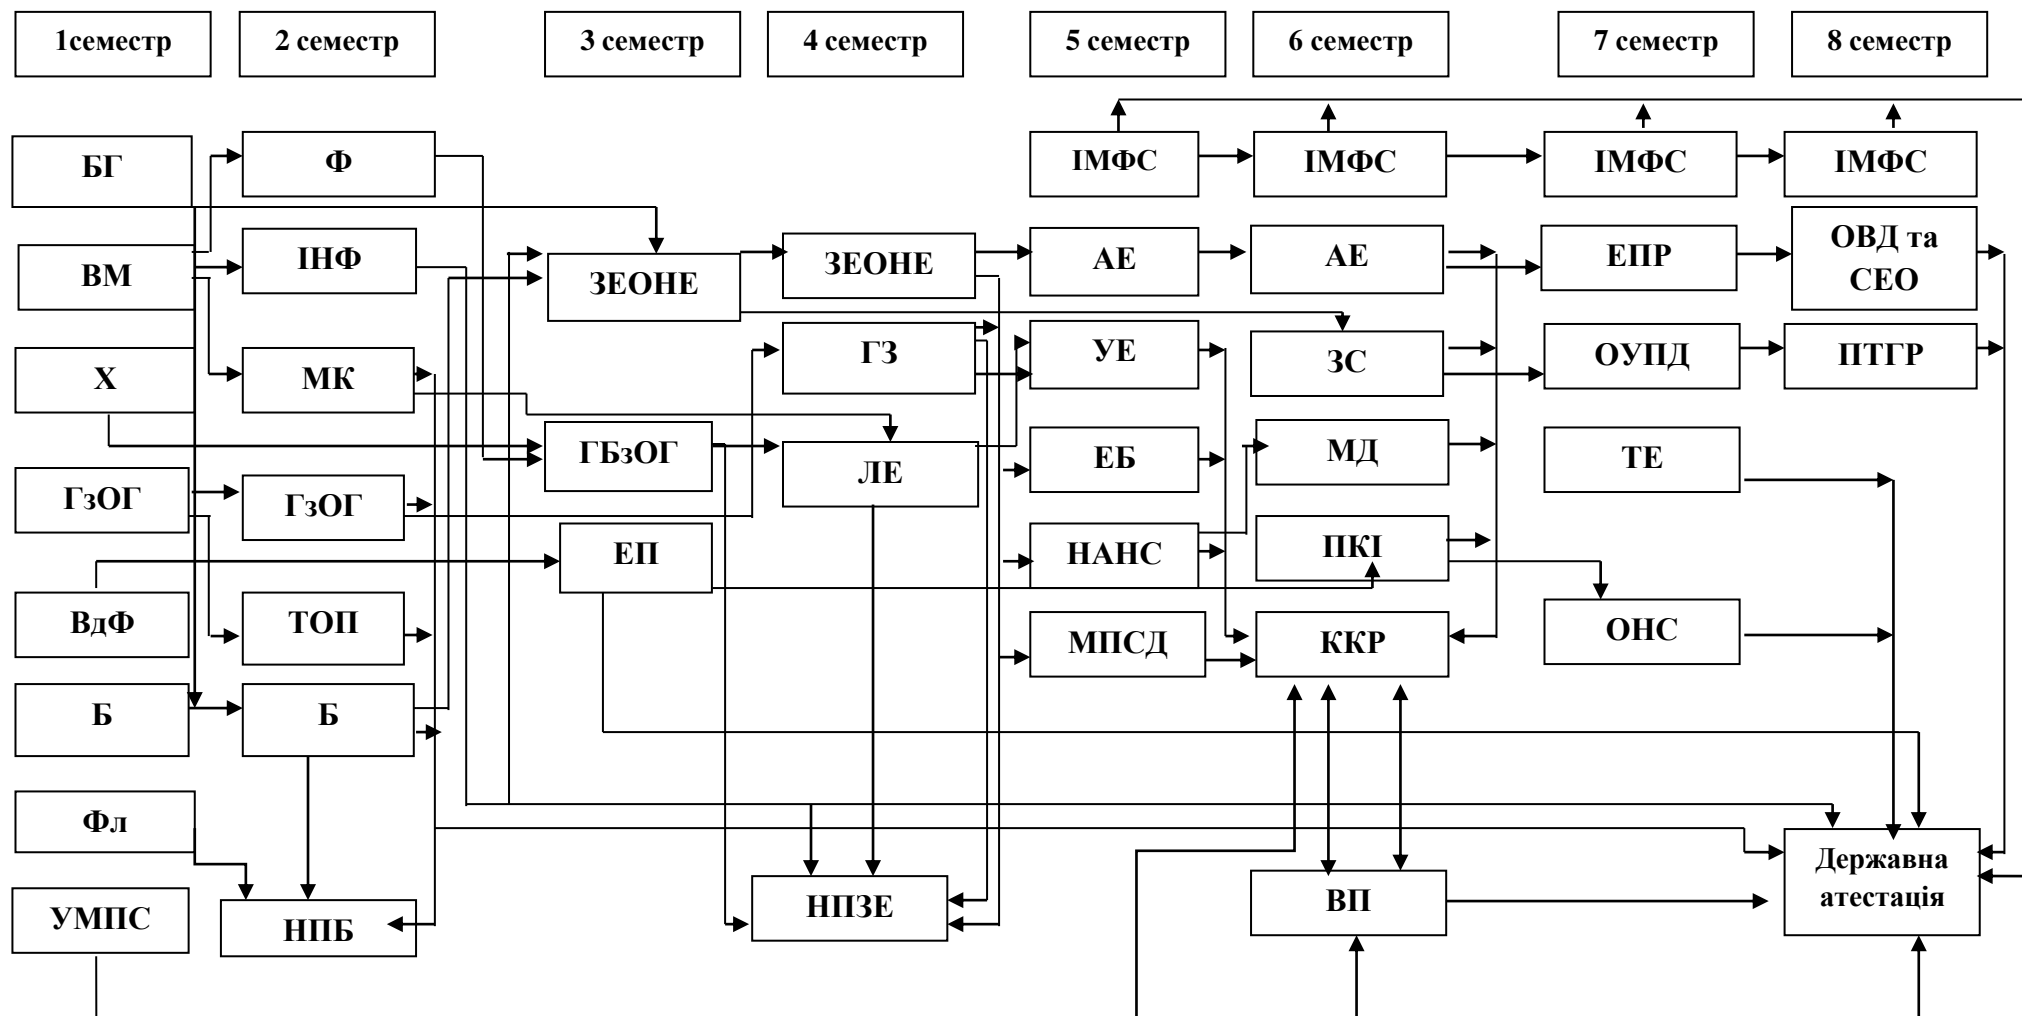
1семестр

2 семестр

3 семестр

4 семестр

5 семестр

6 семестр

7 семестр

8 семестр

БГ

Ф

ІМФС

ІМФС

ІМФС

ІМФС

ВМ

ІНФ

ЗЕОНЕ

ЗЕОНЕ

АЕ

АЕ

ЕПР

ОВД та СЕО

Х

МК

ГЗ

УЕ

ЗС

ОУПД

ПТГР

ГБзОГ

ЛЕ

ЕБ

МД

ТЕ

ГзОГ

ГзОГ

НАНС

ПКІ

ЕП

ВдФ

ТОП

МПСД

ККР

ОНС

Б

Б

Фл

Державна атестація

УМПС

НПБ

НПЗЕ

ВП